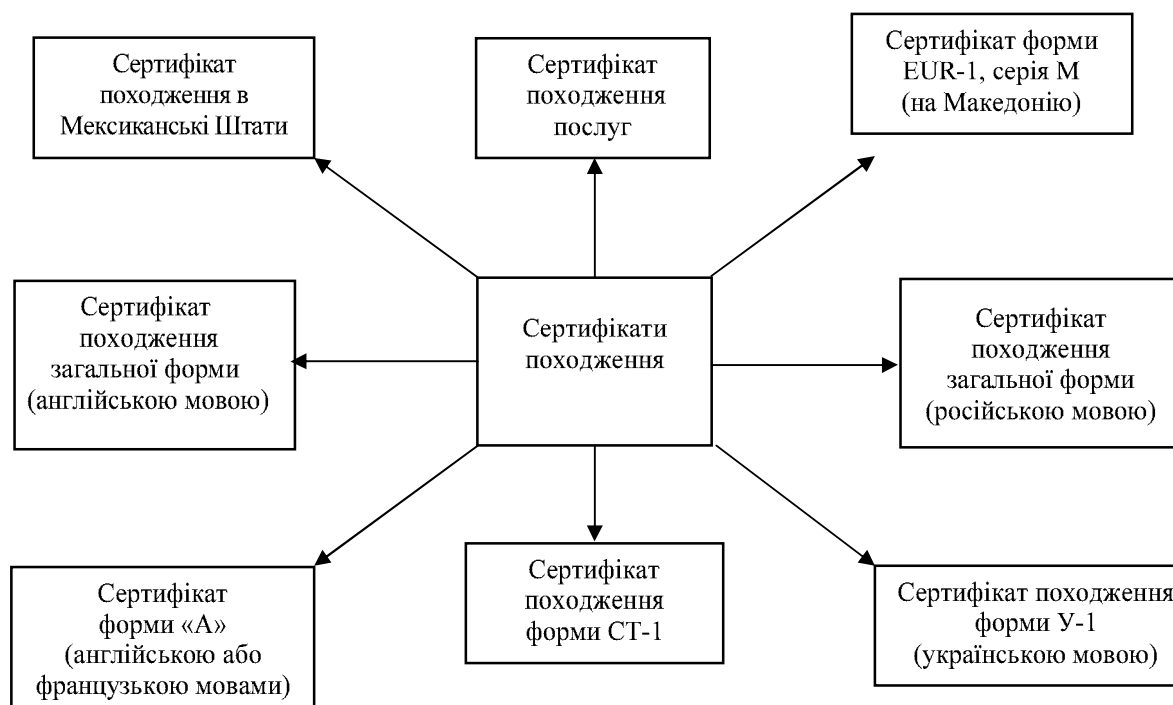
Сертифікат походження в Мексиканські Штати

Сертифікат походження послуг

Сертифікат форми EUR-1, серія М (на Македонію)

Сертифікат походження загальної форми (англійською мовою)

Сертифікати походження

Сертифікат походження загальної форми (російською мовою)

Сертифікат форми «А» (англійською або французькою мовами)

Сертифікат походження форми СТ-1

Сертифікат походження форми У-1 (українською мовою)